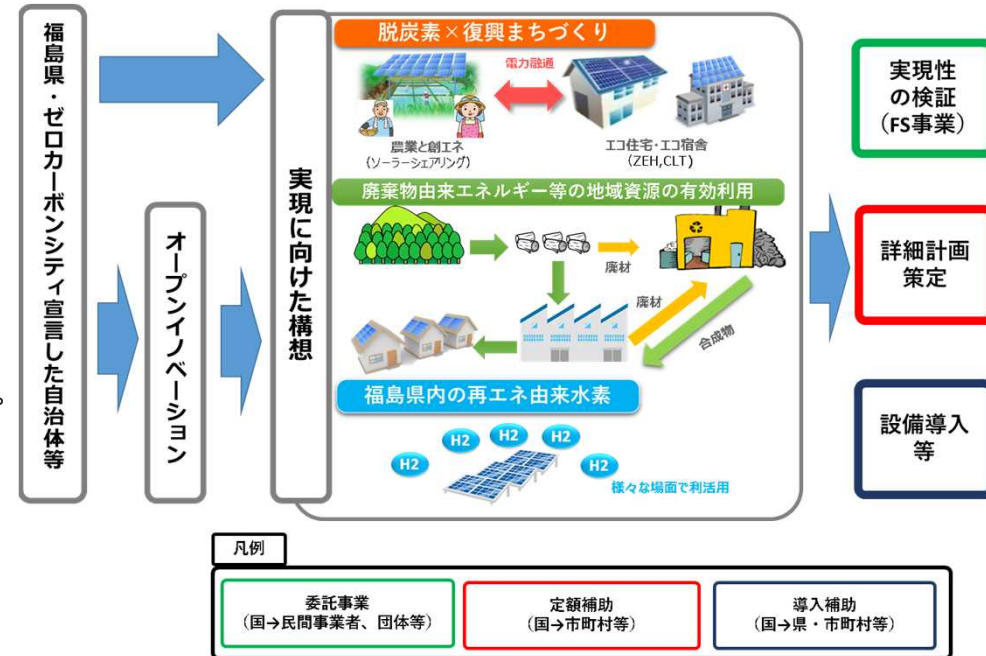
福島県・ゼロカーボンシティ宣言した自治体等

オープンイノベーション

実現に向けた構想

脱炭素×復興まちづくり

電力融通

農業と創エネ
(ソーラーシェアリング)

エコ住宅・エコ宿舎
(ZEH,CLT)

廃棄物由来エネルギー等の地域資源の有効利用

廃材

廃材

合成物

福島県内の再エネ由来水素

H2 H2 H2 H2 H2

様々な場面で利活用

実現性の検証
(FS事業)

詳細計画策定

設備導入等

凡例

委託事業
(国→民間事業者、団体等)

定額補助
(国→市町村等)

導入補助
(国→県・市町村等)